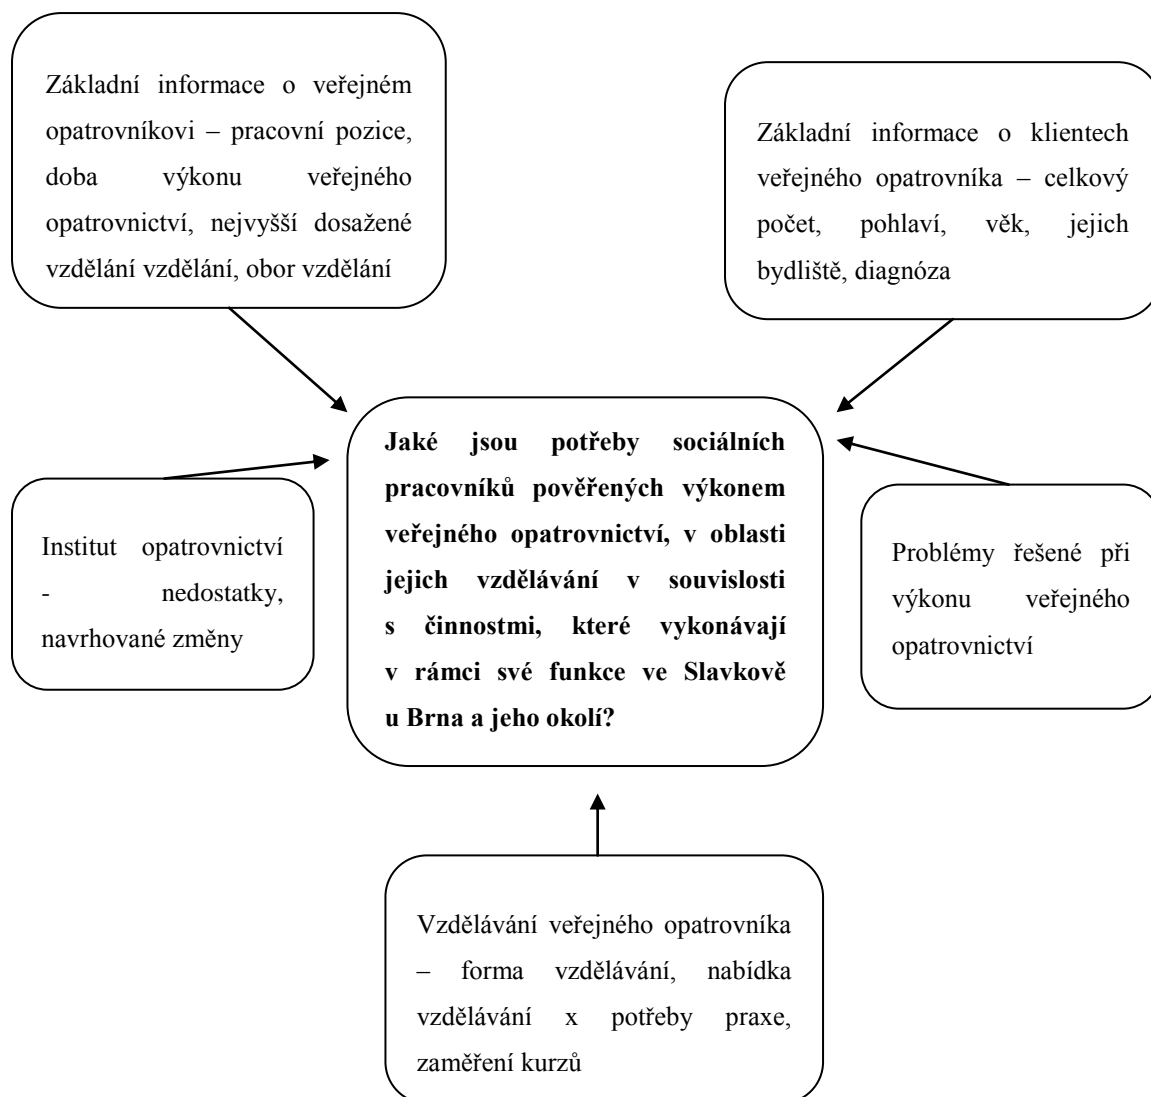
Základní informace o veřejném opatrovníkovi – pracovní pozice, doba výkonu veřejného opatrovnictví, nejvyšší dosažené vzdělání vzdělání, obor vzdělání

Základní informace o klientech veřejného opatrovníka – celkový počet, pohlaví, věk, jejich bydliště, diagnóza

Institut opatrovnictví - nedostatky, navrhované změny

**Jaké jsou potřeby sociálních pracovníků pověřených výkonem veřejného opatrovnictví, v oblasti jejich vzdělávání v souvislosti s činnostmi, které vykonávají v rámci své funkce ve Slavkově u Brna a jeho okolí?**

Problémy řešené při výkonu veřejného opatrovnictví

Vzdělávání veřejného opatrovníka – forma vzdělávání, nabídka vzdělávání x potřeby praxe, zaměření kurzů